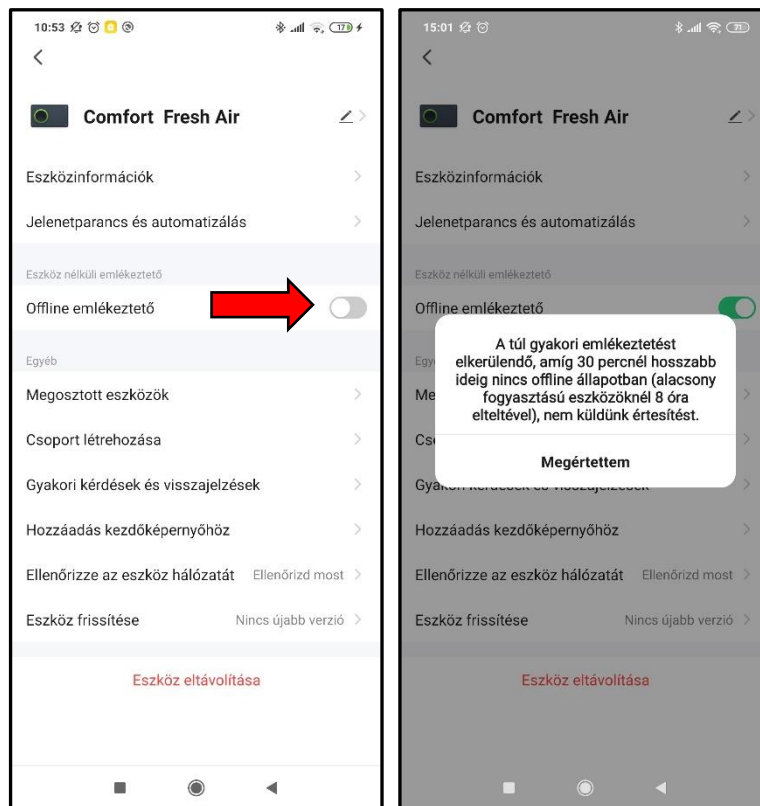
10:53

<

Comfort Fresh Air

Eszközinformációk

Jelenetparancs és automatizálás

Eszköz nélküli emlékeztető

Offline emlékeztető

Egyéb

Megosztott eszközök

Csoport létrehozása

Gyakori kérdések és visszajelzések

Hozzáadás kezdőképernyőhöz

Ellenőrizze az eszköz hálózatát Ellenőrizd most

Eszköz frissítése Nincs újabb verzió

Eszköz eltávolítása

15:01

<

Comfort Fresh Air

Eszközinformációk

Jelenetparancs és automatizálás

Eszköz nélküli emlékeztető

Offline emlékeztető

A túl gyakori emlékeztetést elkerülendő, amíg 30 percnél hosszabb ideig nincs offline állapotban (alacsony fogyasztású eszközöknél 8 óra elteltével), nem küldünk értesítést.

Megértettem

Hozzáadás kezdőképernyőhöz

Ellenőrizze az eszköz hálózatát Ellenőrizd most

Eszköz frissítése Nincs újabb verzió

Eszköz eltávolítása